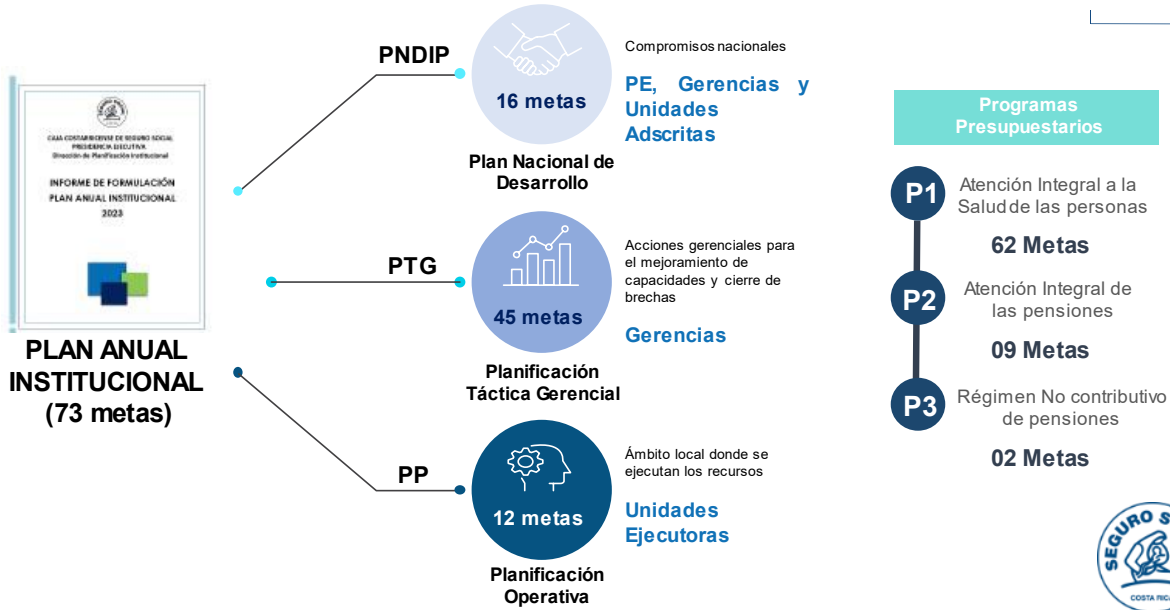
CAJA COSTARRICENSE DE SEGURO SOCIAL
PRESIDENCIA EJECUTIVA
Dirección de Planificación Institucional

INFORME DE FORMULACIÓN
PLAN ANUAL INSTITUCIONAL
2023

PLAN ANUAL INSTITUCIONAL (73 metas)

PNDIP

16 metas

Plan Nacional de Desarrollo

Compromisos nacionales

PE, Gerencias y Unidades Adscritas

PTG

45 metas

Planificación Táctica Gerencial

Acciones gerenciales para el mejoramiento de capacidades y cierre de brechas

Gerencias

PP

12 metas

Planificación Operativa

Ámbito local donde se ejecutan los recursos

Unidades Ejecutoras

Programas Presupuestarios

P1 Atención Integral a la Salud de las personas

62 Metas

P2 Atención Integral de las pensiones

09 Metas

P3 Régimen No contributivo de pensiones

02 Metas

SEGURO S
COSTA RIC